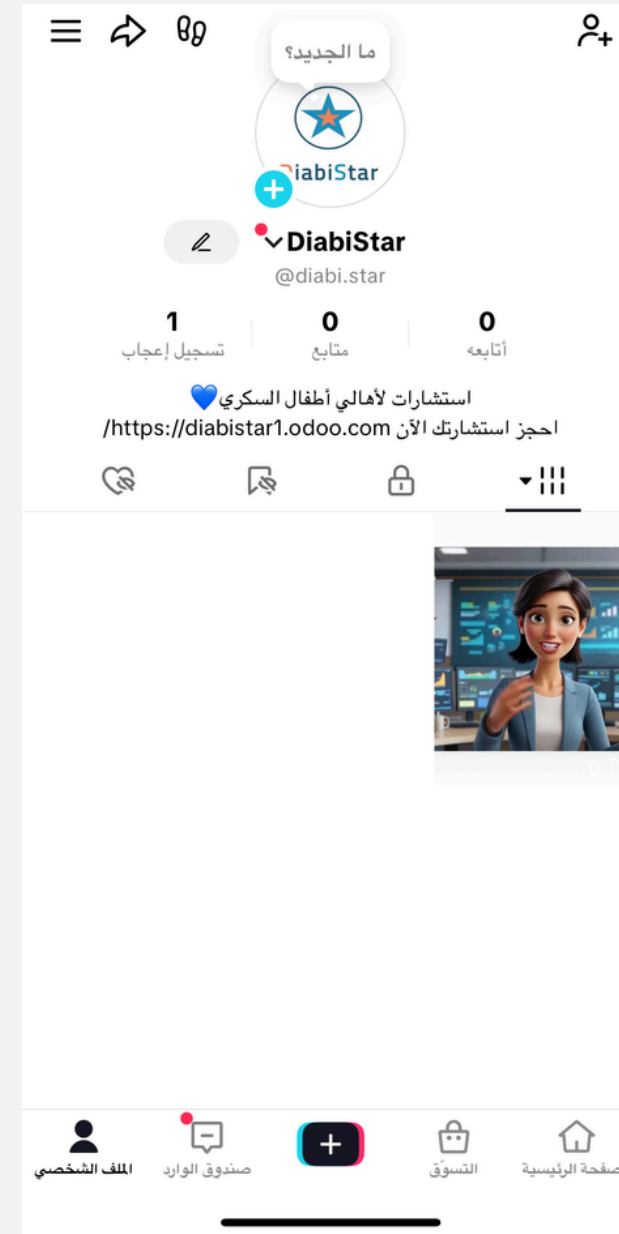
ما الجديد؟

DiabiStar

DiabiStar
@diabi.star

1
تسجيل إعجاب

0
متابع

0
أتابعه

استشارات لأهالي أطفال السكري💙
احجز استشارتك الآن https://diabistar1.odoo.com/

الملف الشخصي
صندوق الوارد
+
التسوّق
صفحة الرئيسية